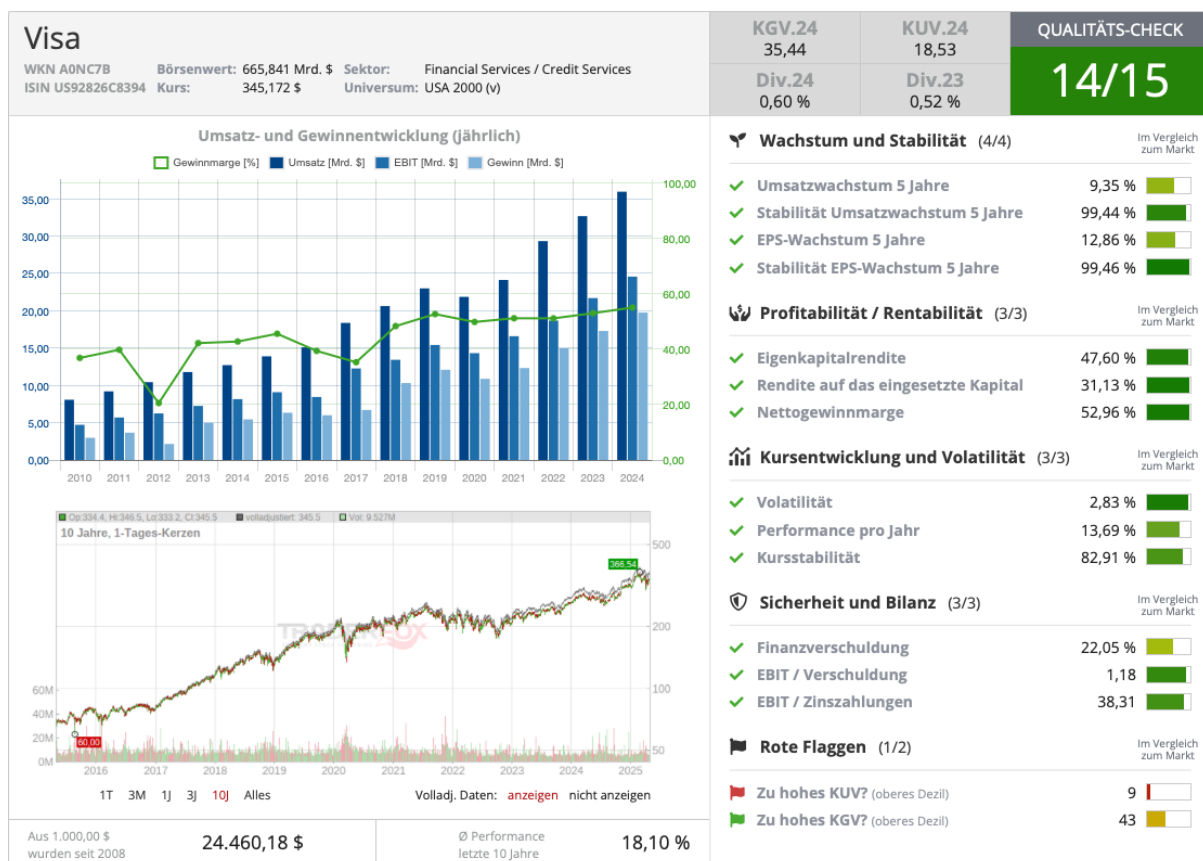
Visa

WKN A0NC7B ISIN US92826C8394

Börsenwert: 665,841 Mrd. $
Kurs: 345,172 $

Sektor: Financial Services / Credit Services
Universum: USA 2000 (v)

KGV.24 35,44
KUV.24 18,53
Div.24 0,60 %
Div.23 0,52 %

QUALITÄTS-CHECK
14/15

Umsatz- und Gewinnentwicklung (jährlich)

Gewinnmarge [%] Umsatz [Mrd. $] EBIT [Mrd. $] Gewinn [Mrd. $]

35,00 30,00 25,00 20,00 15,00 10,00 5,00 0,00

100,00 80,00 60,00 40,00 20,00 0,00

2010 2011 2012 2013 2014 2015 2016 2017 2018 2019 2020 2021 2022 2023 2024

Op:334.4, Hi:346.5, Lo:333.2, Cl:345.5 volladjustiert: 345.5 Vol: 9.527M
10 Jahre, 1-Tages-Kerzen

500 366,54 200 100 50
60M 40M 20M 0M
60,00

2016 2017 2018 2019 2020 2021 2022 2023 2024 2025

1T 3M 1J 3J 10J Alles

Volladj. Daten: anzeigen nicht anzeigen

Aus 1.000,00 $ wurden seit 2008 24.460,18 $

Ø Performance letzte 10 Jahre 18,10 %

Wachstum und Stabilität (4/4) Im Vergleich zum Markt
Umsatzwachstum 5 Jahre 9,35 %
Stabilität Umsatzwachstum 5 Jahre 99,44 %
EPS-Wachstum 5 Jahre 12,86 %
Stabilität EPS-Wachstum 5 Jahre 99,46 %

Profitabilität / Rentabilität (3/3) Im Vergleich zum Markt
Eigenkapitalrendite 47,60 %
Rendite auf das eingesetzte Kapital 31,13 %
Nettogewinnmarge 52,96 %

Kursentwicklung und Volatilität (3/3) Im Vergleich zum Markt
Volatilität 2,83 %
Performance pro Jahr 13,69 %
Kursstabilität 82,91 %

Sicherheit und Bilanz (3/3) Im Vergleich zum Markt
Finanzverschuldung 22,05 %
EBIT / Verschuldung 1,18
EBIT / Zinszahlungen 38,31

Rote Flaggen (1/2) Im Vergleich zum Markt
Zu hohes KUV? (oberes Dezil) 9
Zu hohes KGV? (oberes Dezil) 43